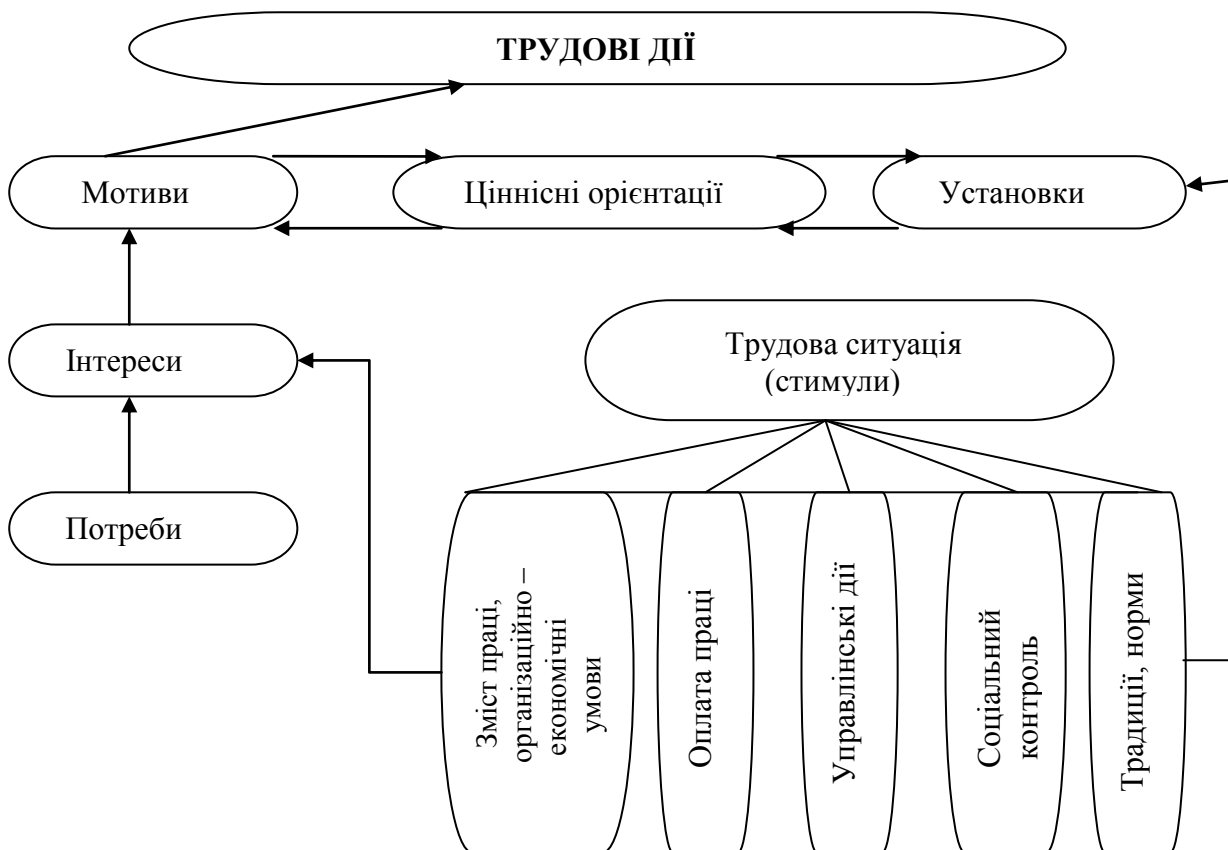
ТРУДОВІ ДІЇ

Мотиви

Ціннісні орієнтації

Установки

Інтереси

Потреби

Трудова ситуація (стимули)

Зміст праці, організаційно – економічні умови

Оплата праці

Управлінські дії

Соціальний контроль

Традиції, норми